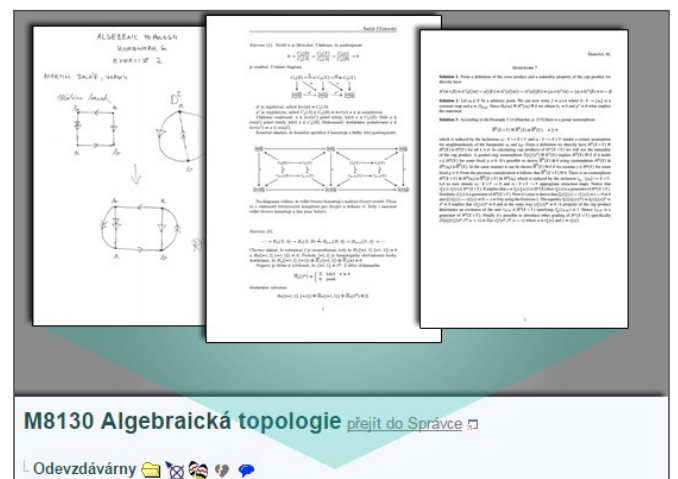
ALGEBRAIC TOPOLOGY
HOMEWORK 6
EXERCISE 2

MARTIN ČADEK, VADIM

Radek Vídeňský

Exercise (1).

Exercise (2).

Homework 7

Solution 1.

Solution 2.

Solution 3.

M8130 Algebraická topologie přejít do Správce

Odevzdávárny